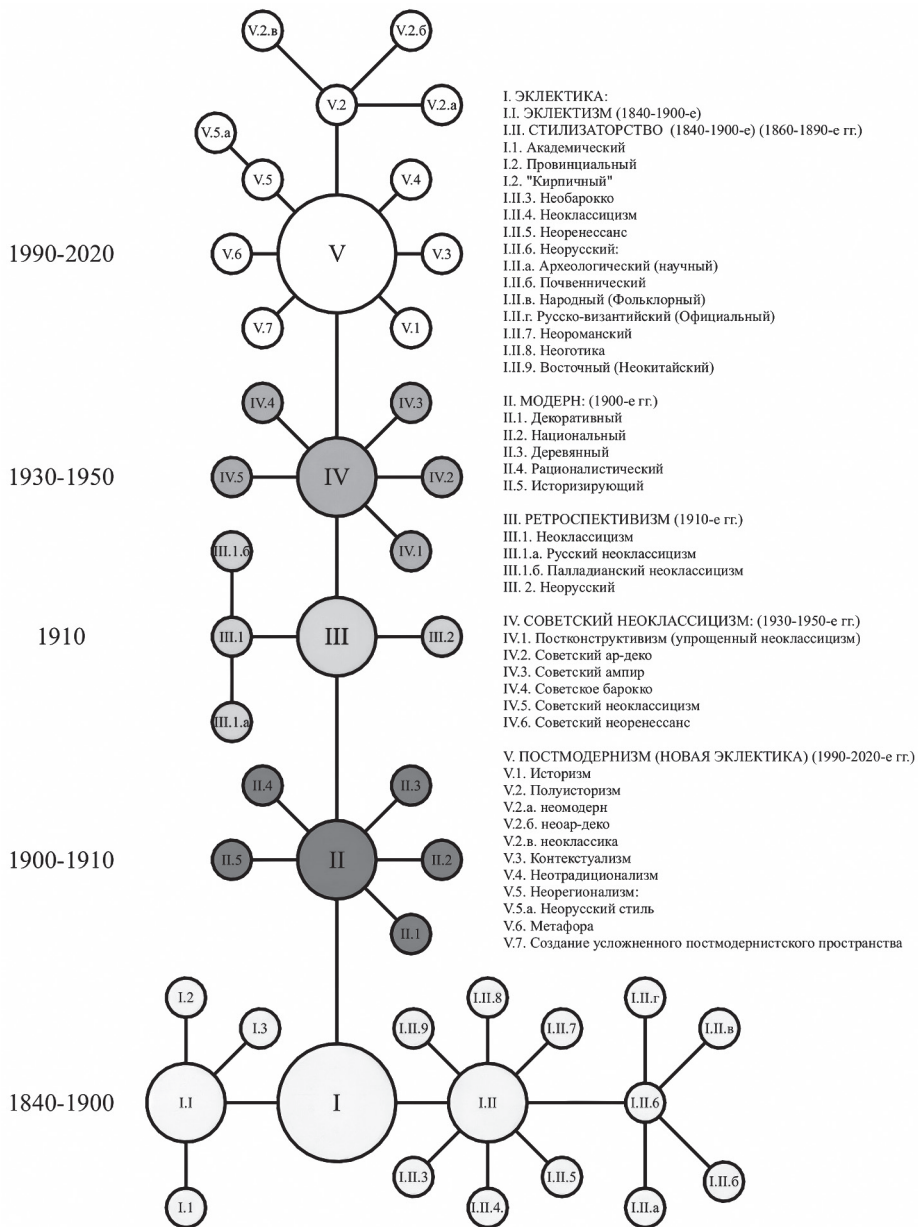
V.2.в
V.2.б
V.2
V.2.а
V.5.а
V.5
V.4
V.6
V
V.3
V.7
V.1

1990-2020

IV.4
IV.3
IV.5
IV
IV.2
IV.1

1930-1950

III.1.б
III.1
III
III.2
III.1.а

1910

II.4
II.3
II.5
II
II.2
II.1

1900-1910

I.2
I.3
I.1
I
I.1

I.II.8
I.II.9
I.II.7
I.II
I.II.3
I.II.4.
I.II.5
I.II.г
I.II.в
I.II.6
I.II.б
I.II.а

1840-1900

I. ЭКЛЕКТИКА:
I.I. ЭКЛЕКТИЗМ (1840-1900-е)
I.II. СТИЛИЗАТОРСТВО (1840-1900-е) (1860-1890-е гг.)
I.1. Академический
I.2. Провинциальный
I.2. "Кирпичный"
I.II.3. Необарокко
I.II.4. Неоклассицизм
I.II.5. Неоренессанс
I.II.6. Неорусский:
I.II.а. Археологический (научный)
I.II.б. Почвеннический
I.II.в. Народный (Фольклорный)
I.II.г. Русско-византийский (Официальный)
I.II.7. Неороманский
I.II.8. Неоготика
I.II.9. Восточный (Неокитайский)

II. МОДЕРН: (1900-е гг.)
II.1. Декоративный
II.2. Национальный
II.3. Деревянный
II.4. Рационалистический
II.5. Историзирующий

III. РЕТРОСПЕКТИВИЗМ (1910-е гг.)
III.1. Неоклассицизм
III.1.а. Русский неоклассицизм
III.1.б. Палладианский неоклассицизм
III. 2. Неорусский

IV. СОВЕТСКИЙ НЕОКЛАССИЦИЗМ: (1930-1950-е гг.)
IV.1. Постконструктивизм (упрощенный неоклассицизм)
IV.2. Советский ар-деко
IV.3. Советский ампир
IV.4. Советское барокко
IV.5. Советский неоклассицизм
IV.6. Советский неоренессанс

V. ПОСТМОДЕРНИЗМ (НОВАЯ ЭКЛЕКТИКА) (1990-2020-е гг.)
V.1. Историзм
V.2. Полуисторизм
V.2.а. неомодерн
V.2.б. неоар-деко
V.2.в. неоклассика
V.3. Контекстуализм
V.4. Неотрадиционализм
V.5. Неорегионализм:
V.5.а. Неорусский стиль
V.6. Метафора
V.7. Создание усложненного постмодернистского пространства